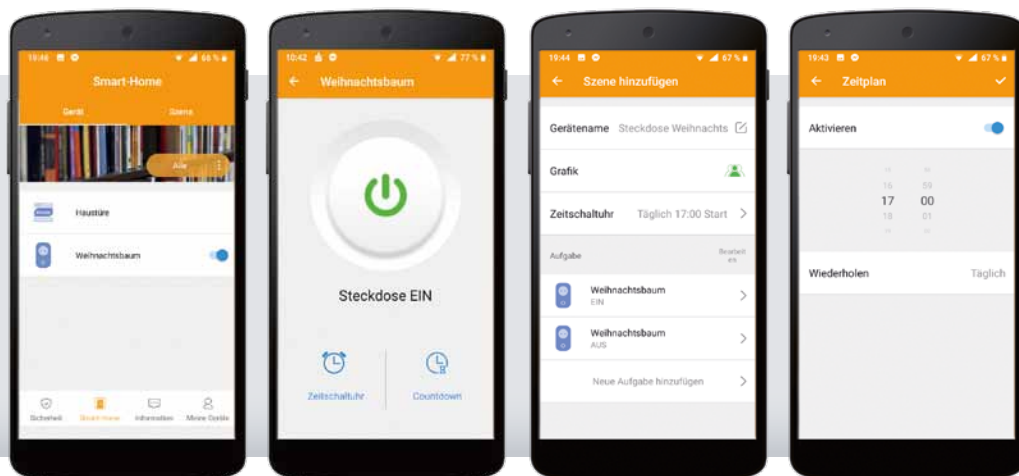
19:46 66 %
Smart-Home
Gerät
Szene
Alle
Haustüre
Weihnachtsbaum
Sicherheit
Smart Home
Information
Meine Geräte

10:42 77 %
Weihnachtsbaum
Steckdose EIN
Zeitschaltuhr
Countdown

19:44 67 %
Szene hinzufügen
Gerätename Steckdose Weihnachts
Grafik
Zeitschaltuhr Täglich 17:00 Start
Aufgabe
Bearbeiten
Weihnachtsbaum
EIN
Weihnachtsbaum
AUS
Neue Aufgabe hinzufügen

19:43 67 %
Zeitplan
Aktivieren
16 59
17 00
18 01
Wiederholen Täglich